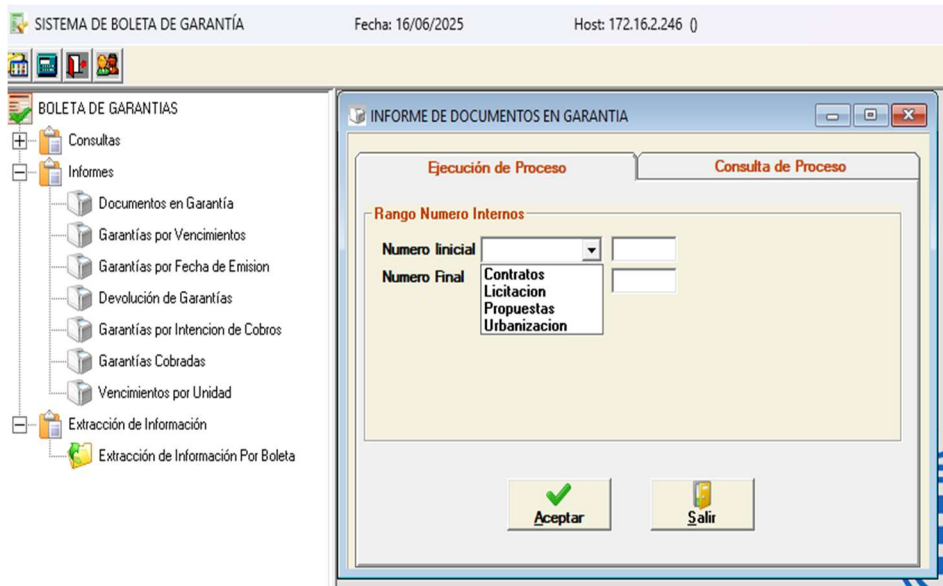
SISTEMA DE BOLETA DE GARANTÍA Fecha: 16/06/2025 Host: 172.16.2.246 ()

BOLETA DE GARANTIAS
Consultas
Informes
Documentos en Garantía
Garantías por Vencimientos
Garantías por Fecha de Emision
Devolución de Garantías
Garantías por Intencion de Cobros
Garantías Cobradas
Vencimientos por Unidad
Extracción de Información
Extracción de Información Por Boleta

INFORME DE DOCUMENTOS EN GARANTIA

Ejecución de Proceso
Consulta de Proceso

Rango Numero Internos
Numero Iinicial
Numero Final
Contratos
Licitacion
Propuestas
Urbanizacion

Aceptar
Salir